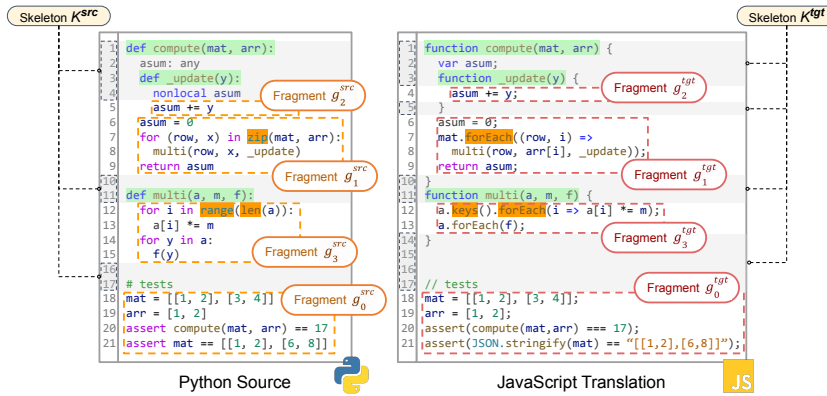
Skeleton $K^{src}$

1 def compute(mat, arr):
2 asum: any
3 def _update(y):
4 nonlocal asum
5 asum += y
6 asum = 0
7 for (row, x) in zip(mat, arr):
8 multi(row, x, _update)
9 return asum
10
11 def multi(a, m, f):
12 for i in range(len(a)):
13 a[i] *= m
14 for y in a:
15 f(y)
16
17 # tests
18 mat = [[1, 2], [3, 4]]
19 arr = [1, 2]
20 assert compute(mat, arr) == 17
21 assert mat == [[1, 2], [6, 8]]

Fragment $g_2^{src}$
Fragment $g_1^{src}$
Fragment $g_3^{src}$
Fragment $g_0^{src}$

Python Source

Skeleton $K^{tgt}$

1 function compute(mat, arr) {
2 var asum;
3 function _update(y) {
4 asum += y;
5 }
6 asum = 0;
7 mat.forEach((row, i) =>
8 multi(row, arr[i], _update));
9 return asum;
10 }
11 function multi(a, m, f) {
12 a.keys().forEach(i => a[i] *= m);
13 a.forEach(f);
14 }
15
16
17 // tests
18 mat = [[1, 2], [3, 4]];
19 arr = [1, 2];
20 assert(compute(mat,arr) === 17);
21 assert(JSON.stringify(mat) == "[[1,2],[6,8]]");

Fragment $g_2^{tgt}$
Fragment $g_1^{tgt}$
Fragment $g_3^{tgt}$
Fragment $g_0^{tgt}$

JavaScript Translation

JS